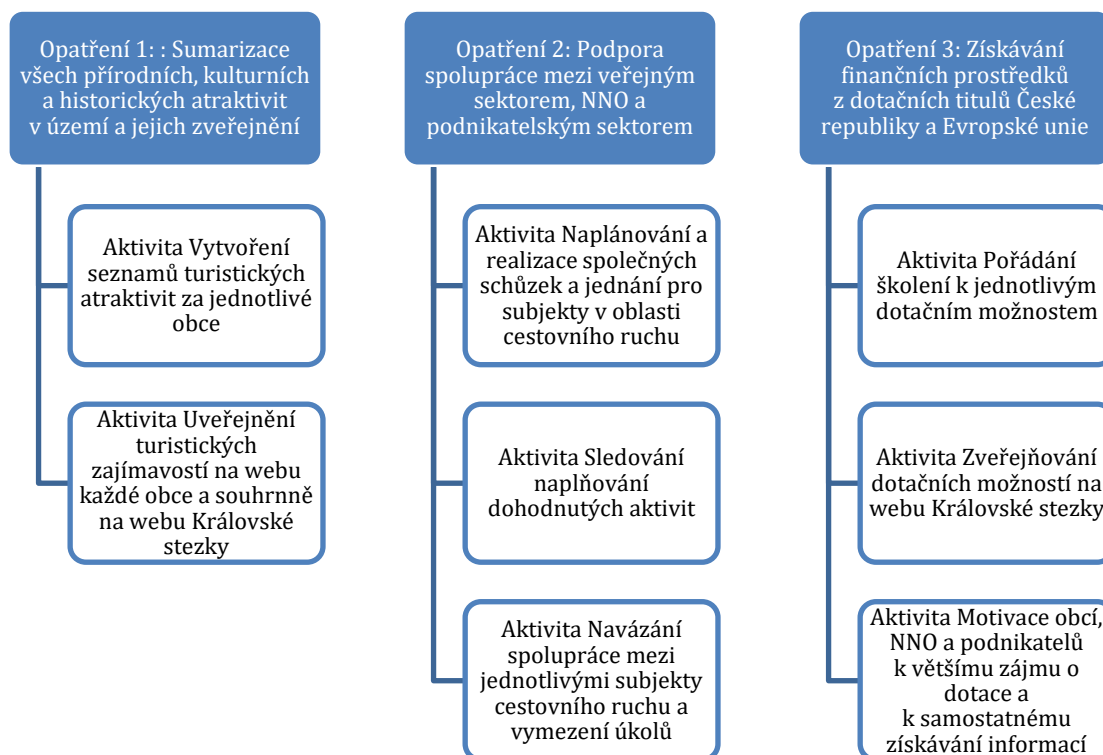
Opatření 1: : Sumarizace všech přírodních, kulturních a historických atraktivit v území a jejich zveřejnění

Aktivita Vytvoření seznamů turistických atraktivit za jednotlivé obce

Aktivita Uveřejnění turistických zajímavostí na webu každé obce a souhrnně na webu Královské stezky

Opatření 2: Podpora spolupráce mezi veřejným sektorem, NNO a podnikatelským sektorem

Aktivita Naplánování a realizace společných schůzek a jednání pro subjekty v oblasti cestovního ruchu

Aktivita Sledování naplňování dohodnutých aktivit

Aktivita Navázání spolupráce mezi jednotlivými subjekty cestovního ruchu a vymezení úkolů

Opatření 3: Získávání finančních prostředků z dotačních titulů České republiky a Evropské unie

Aktivita Pořádání školení k jednotlivým dotačním možnostem

Aktivita Zveřejňování dotačních možností na webu Královské stezky

Aktivita Motivace obcí, NNO a podnikatelů k většímu zájmu o dotace a k samostatnému získávání informací